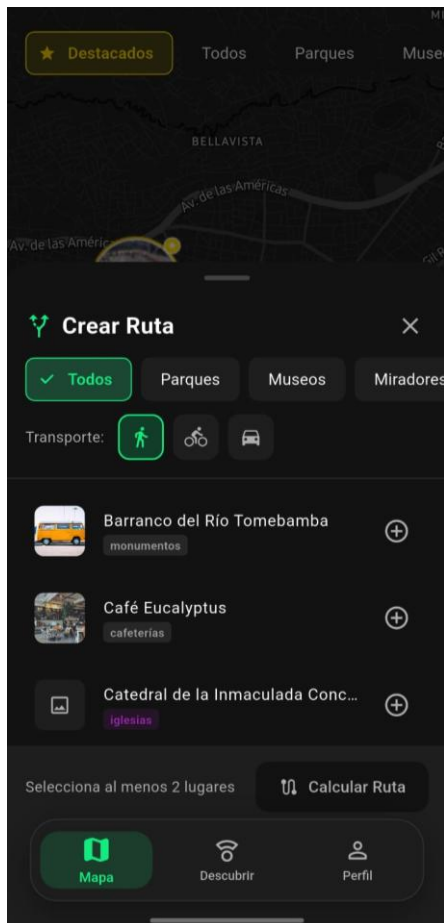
Destacados Todos Parques Muse

BELLAVISTA

Av. de las Américas

Av. de las Améric

Crear Ruta

✕

Todos Parques Museos Miradores

Transporte:

Barranco del Río Tomebamba

monumentos

Café Eucalyptus

cafeterías

Catedral de la Inmaculada Conc...

iglesias

Selecciona al menos 2 lugares

Calcular Ruta

Mapa

Descubrir

Perfil